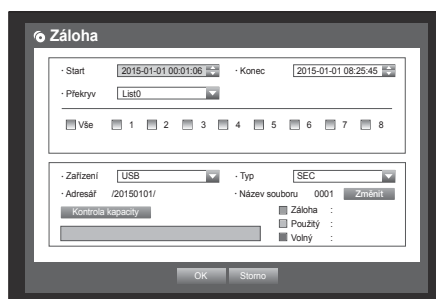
Záloha

· Start 2015-01-01 00:01:06 · Konec 2015-01-01 08:25:45

· Překryv List0

Vše 1 2 3 4 5 6 7 8

· Zařízení USB · Typ SEC

· Adresář /20150101/ · Název souboru 0001 Změnit

Kontrola kapacity

Záloha :

Použitý :

Volný :

OK Storno